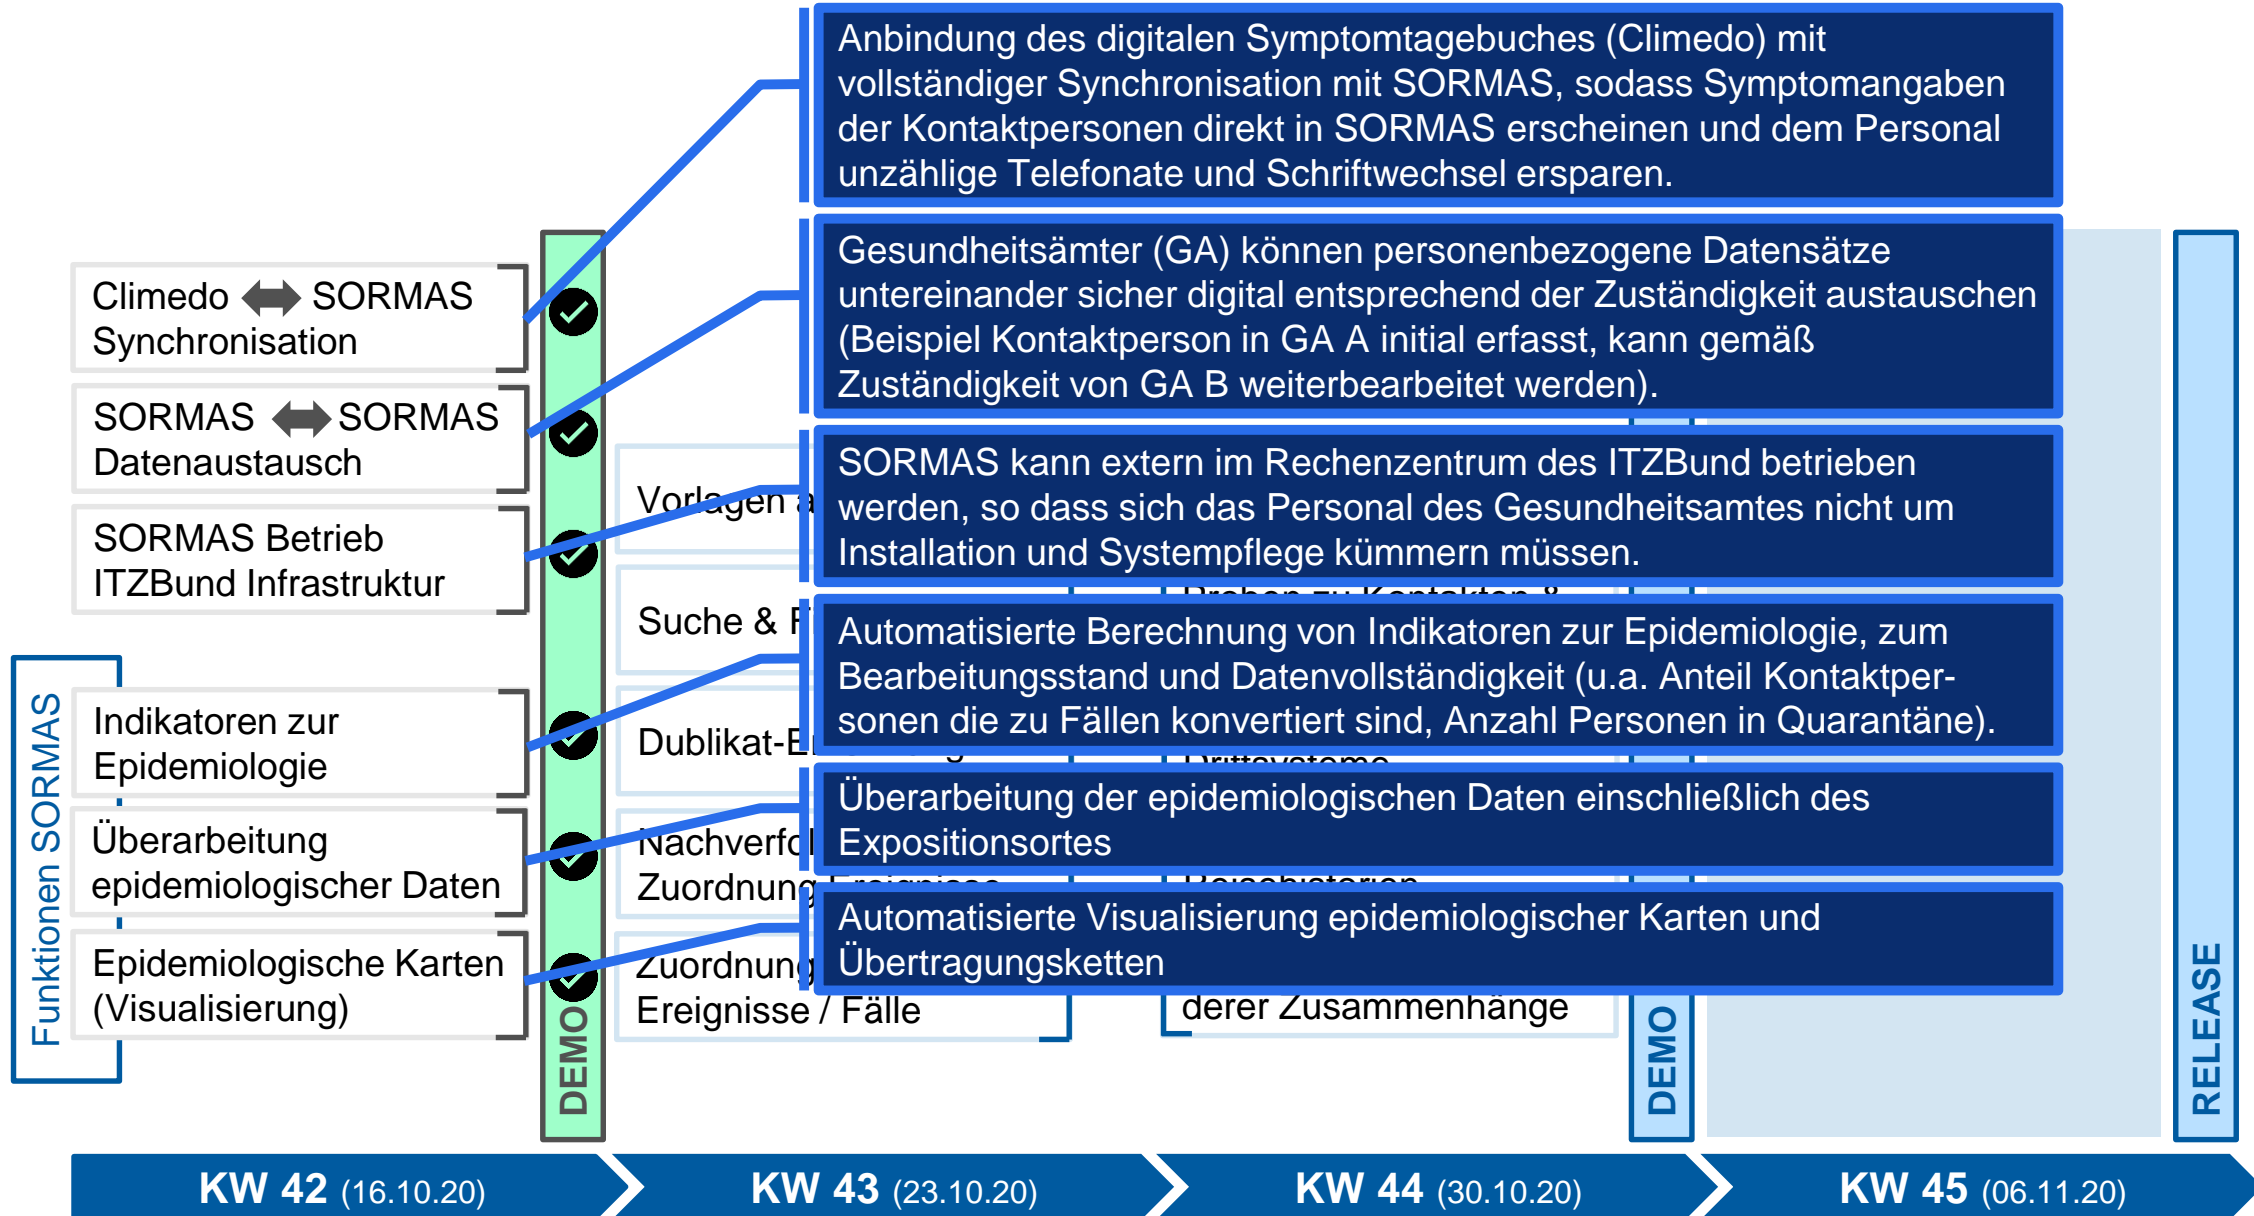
Anbindung des digitalen Symptomtagebuches (Climedo) mit vollständiger Synchronisation mit SORMAS, sodass Symptomangaben der Kontaktpersonen direkt in SORMAS erscheinen und dem Personal unzählige Telefonate und Schriftwechsel ersparen.

Gesundheitsämter (GA) können personenbezogene Datensätze untereinander sicher digital entsprechend der Zuständigkeit austauschen (Beispiel Kontaktperson in GA A initial erfasst, kann gemäß Zuständigkeit von GA B weiterbearbeitet werden).

SORMAS kann extern im Rechenzentrum des ITZBund betrieben werden, so dass sich das Personal des Gesundheitsamtes nicht um Installation und Systempflege kümmern müssen.

Automatisierte Berechnung von Indikatoren zur Epidemiologie, zum Bearbeitungsstand und Datenvollständigkeit (u.a. Anteil Kontaktpersonen die zu Fällen konvertiert sind, Anzahl Personen in Quarantäne).

Überarbeitung der epidemiologischen Daten einschließlich des Expositionsortes

Automatisierte Visualisierung epidemiologischer Karten und Übertragungsketten

Funktionen SORMAS

Climedo SORMAS Synchronisation

SORMAS SORMAS Datenaustausch

SORMAS Betrieb ITZBund Infrastruktur

Indikatoren zur Epidemiologie

Überarbeitung epidemiologischer Daten

Epidemiologische Karten (Visualisierung)

DEMO

Vorlagen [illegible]

Suche & F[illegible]

Dublikat-E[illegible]

Nachverfo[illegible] Zuordnung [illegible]

Zuordnung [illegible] Ereignisse / Fälle

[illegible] derer Zusammenhänge

DEMO

RELEASE

KW 42 (16.10.20)

KW 43 (23.10.20)

KW 44 (30.10.20)

KW 45 (06.11.20)